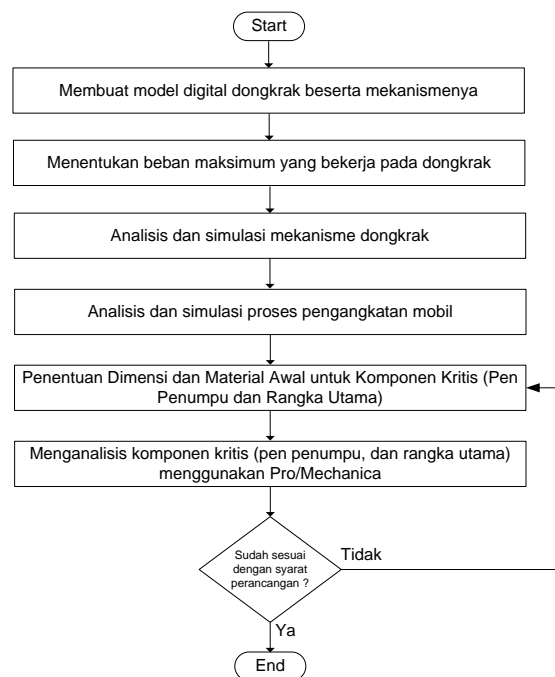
Start

Membuat model digital dongkrak beserta mekanismenya

Menentukan beban maksimum yang bekerja pada dongkrak

Analisis dan simulasi mekanisme dongkrak

Analisis dan simulasi proses pengangkatan mobil

Penentuan Dimensi dan Material Awal untuk Komponen Kritis (Pen Penumpu dan Rangka Utama)

Menganalisis komponen kritis (pen penumpu, dan rangka utama) menggunakan Pro/Mechanica

Sudah sesuai dengan syarat perancangan ?

Tidak

Ya

End